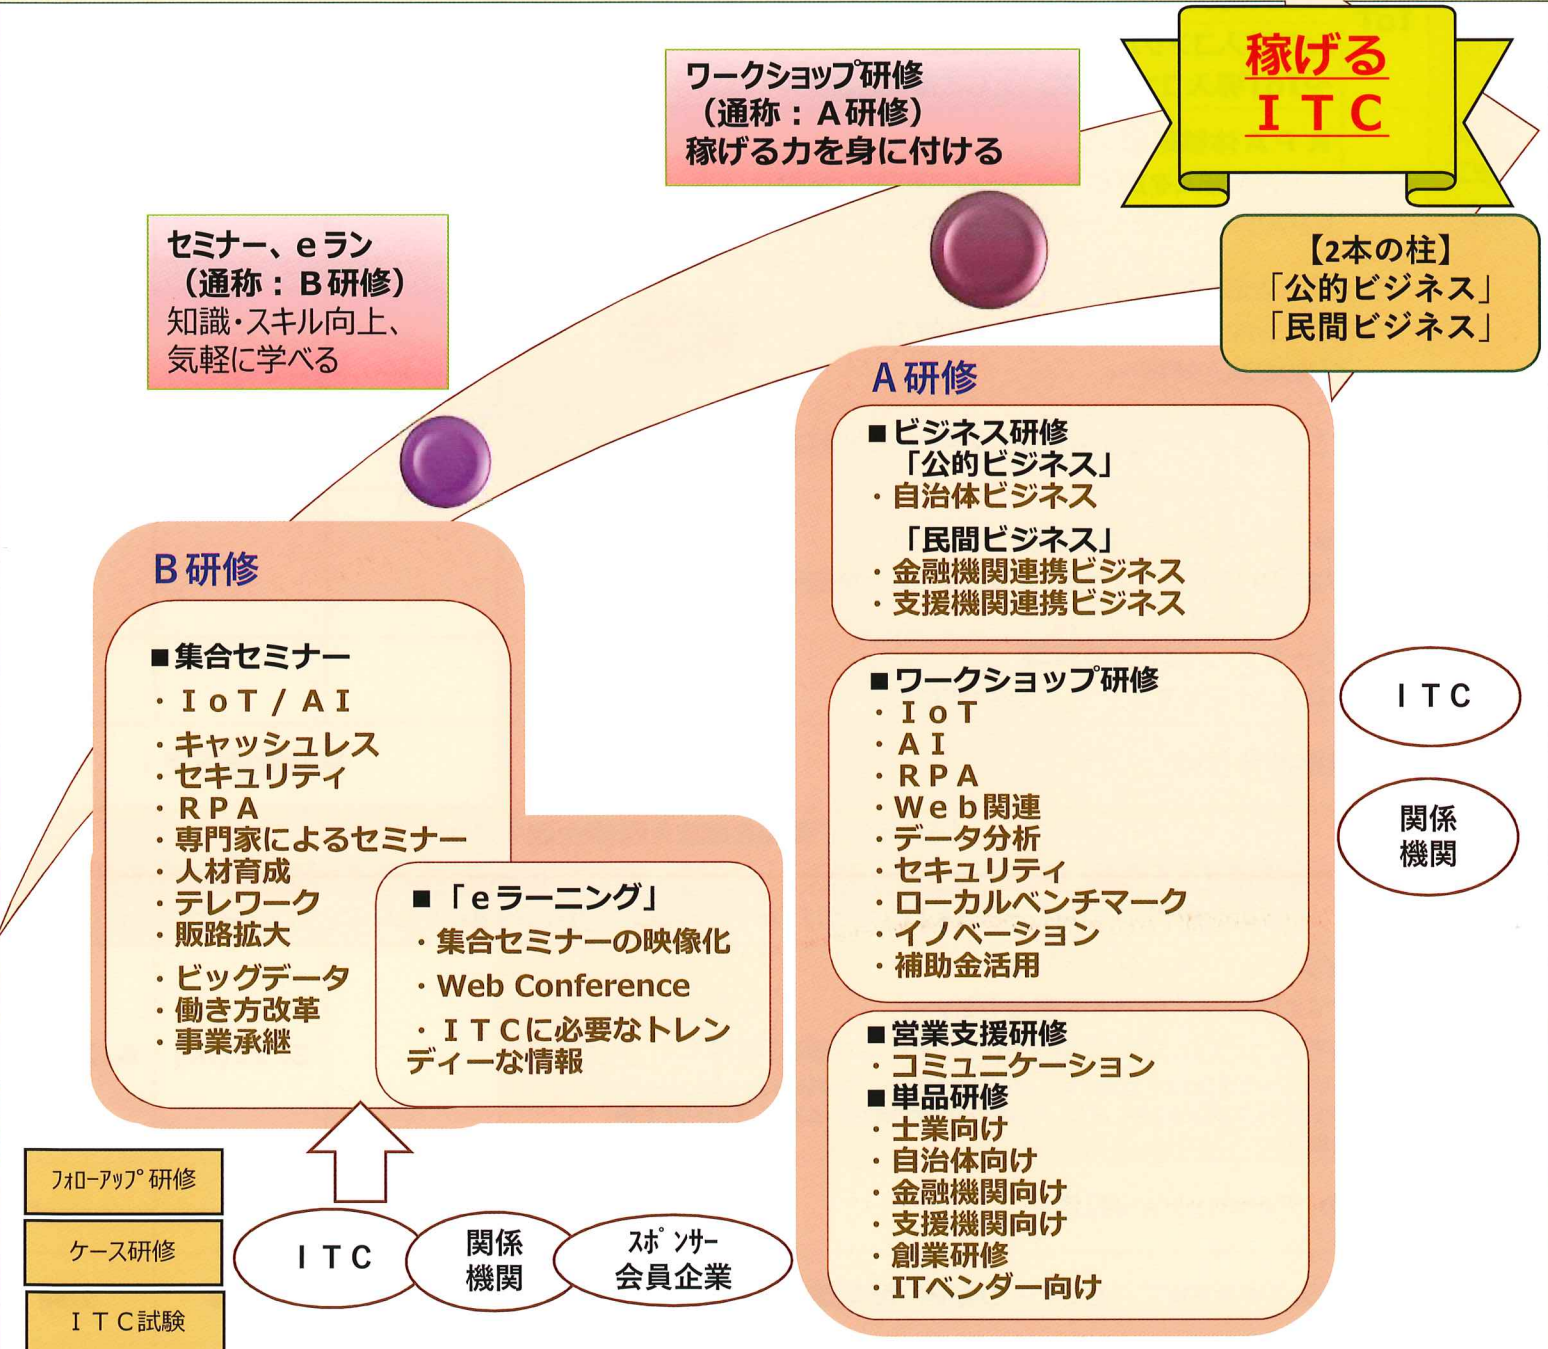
稼げる
ＩＴＣ

ワークショップ研修
（通称：Ａ研修）
稼げる力を身に付ける

セミナー、ｅラン
（通称：Ｂ研修）
知識・スキル向上、
気軽に学べる

【2本の柱】
「公的ビジネス」
「民間ビジネス」

Ａ研修

■ビジネス研修
「公的ビジネス」
・自治体ビジネス
「民間ビジネス」
・金融機関連携ビジネス
・支援機関連携ビジネス

■ワークショップ研修
・ＩｏＴ
・ＡＩ
・ＲＰＡ
・Ｗｅｂ関連
・データ分析
・セキュリティ
・ローカルベンチマーク
・イノベーション
・補助金活用

■営業支援研修
・コミュニケーション
■単品研修
・士業向け
・自治体向け
・金融機関向け
・支援機関向け
・創業研修
・ITベンダー向け

ＩＴＣ

関係
機関

Ｂ研修

■集合セミナー
・ＩｏＴ／ＡＩ
・キャッシュレス
・セキュリティ
・ＲＰＡ
・専門家によるセミナー
・人材育成
・テレワーク
・販路拡大
・ビッグデータ
・働き方改革
・事業承継

■「ｅラーニング」
・集合セミナーの映像化
・Web Conference
・ＩＴＣに必要なトレンディーな情報

ﾌｫﾛｰｱｯﾌﾟ研修

ケース研修

ＩＴＣ試験

ＩＴＣ

関係
機関

ｽﾎﾟﾝｻｰ
会員企業